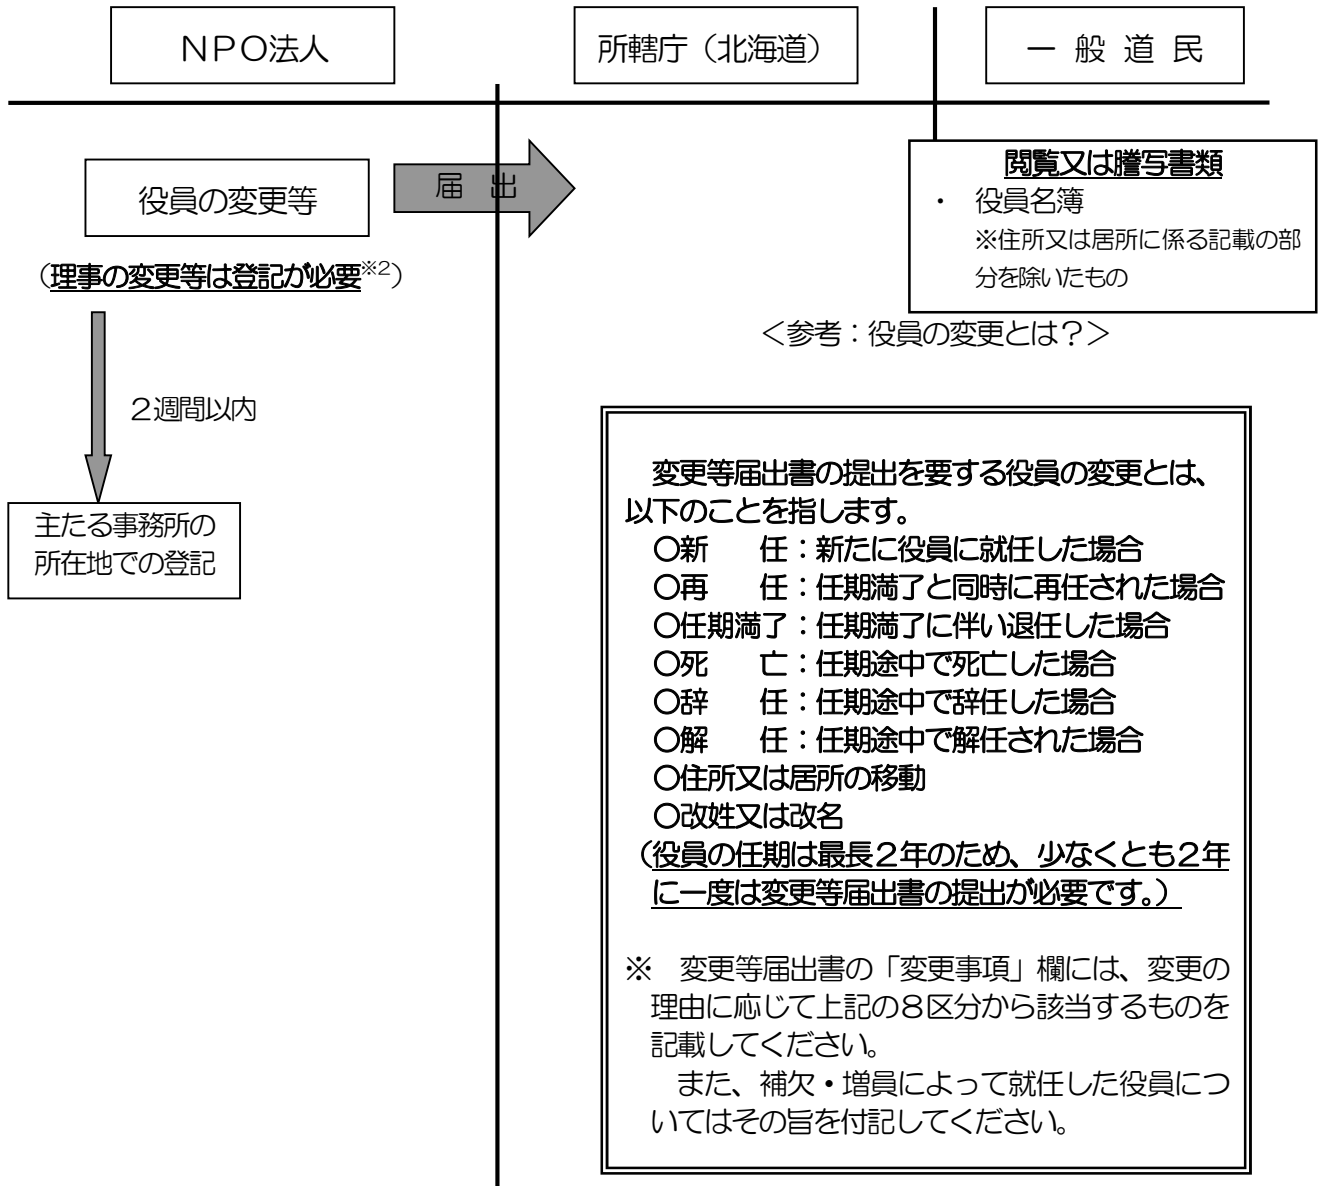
NPO法人

所轄庁（北海道）

一 般 道 民

役員の変更等

届 出

閲覧又は謄写書類
・ 役員名簿
※住所又は居所に係る記載の部分を除いたもの

（理事の変更等は登記が必要※2）

2週間以内

主たる事務所の所在地での登記

＜参考：役員の変更とは？＞

変更等届出書の提出を要する役員の変更とは、以下のことを指します。
○新　任：新たに役員に就任した場合
○再　任：任期満了と同時に再任された場合
○任期満了：任期満了に伴い退任した場合
○死　亡：任期途中で死亡した場合
○辞　任：任期途中で辞任した場合
○解　任：任期途中で解任された場合
○住所又は居所の移動
○改姓又は改名
（役員の任期は最長2年のため、少なくとも2年に一度は変更等届出書の提出が必要です。）

※ 変更等届出書の「変更事項」欄には、変更の理由に応じて上記の8区分から該当するものを記載してください。
　また、補欠・増員によって就任した役員についてはその旨を付記してください。